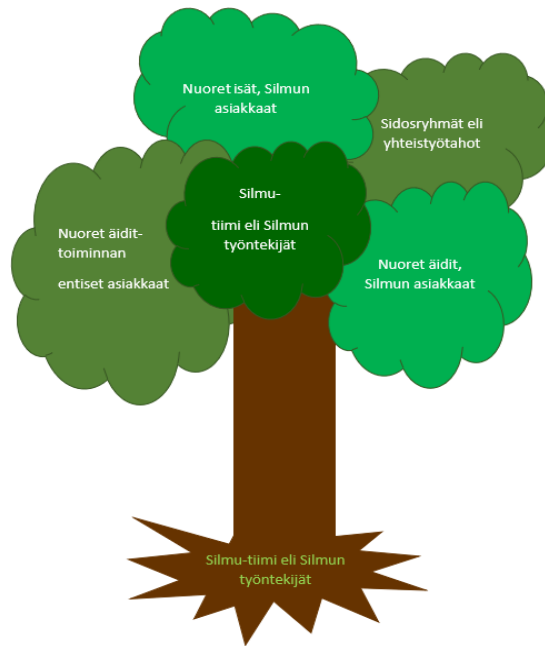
Nuoret isät, Silmun asiakkaat

Sidosryhmät eli yhteistyötahot

Nuoret äidit-toiminnan

entiset asiakkaat

Silmu-

tiimi eli Silmun työntekijät

Nuoret äidit, Silmun asiakkaat

Silmu-tiimi eli Silmun työntekijät